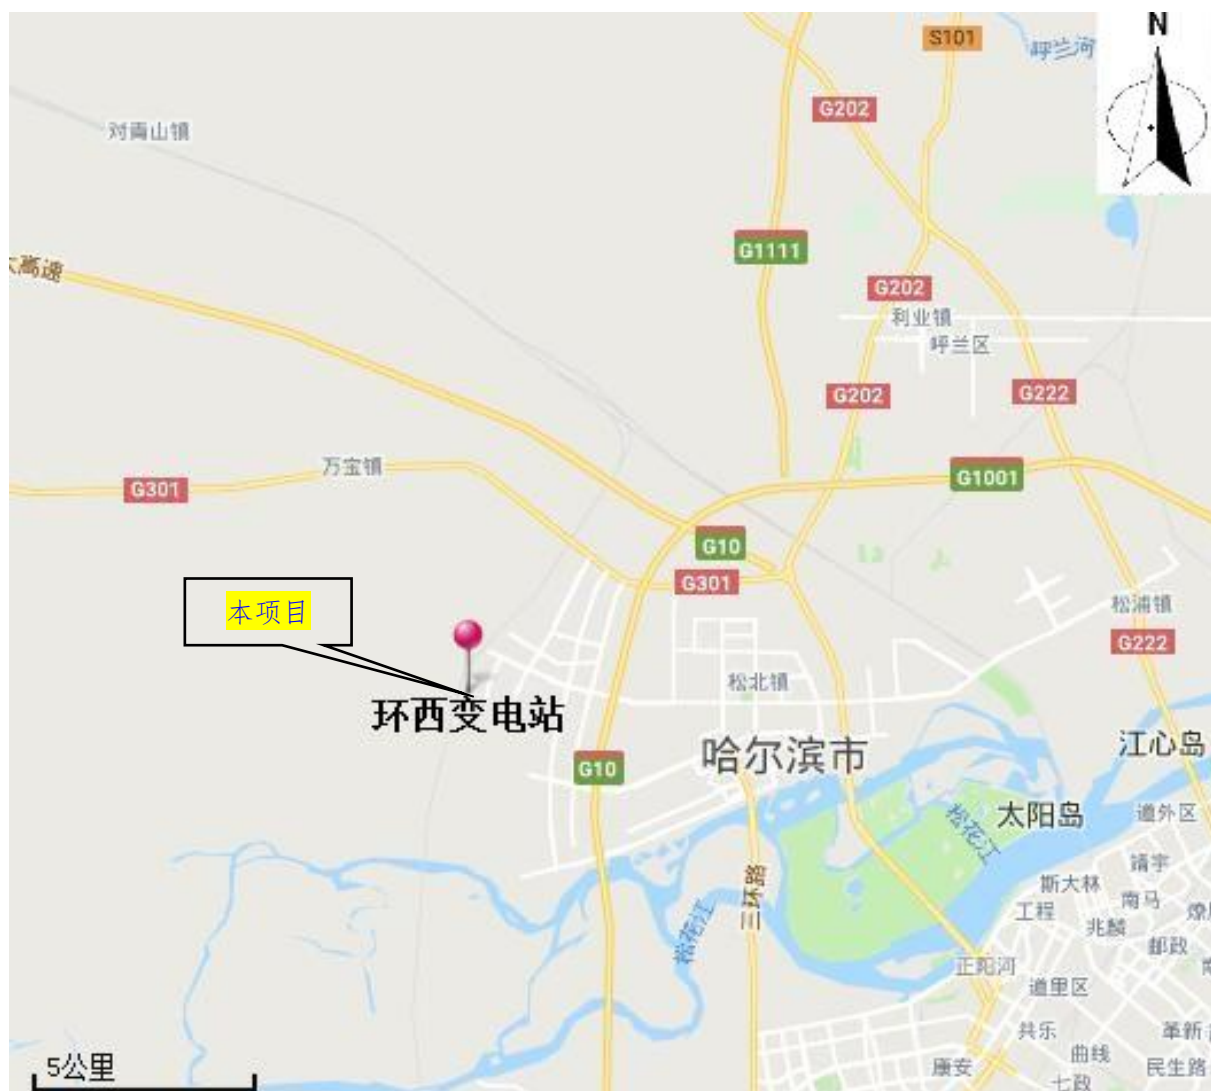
S101
呼兰河
N
G202
对青山镇
G1111
大高速
G202
利业镇
呼兰区
G202
G222
万宝镇
G1001
G301
G10
G301
松浦镇
本项目
G222
松北镇
环西变电站
哈尔滨市
江心岛
G10
太阳岛
松花江
道外区
靖宇
斯大林
南马
工程
兆麟
松花江
三环路
邮政
正阳河
道里区
共乐
革新
曲线
康安
民生路
七政
5公里